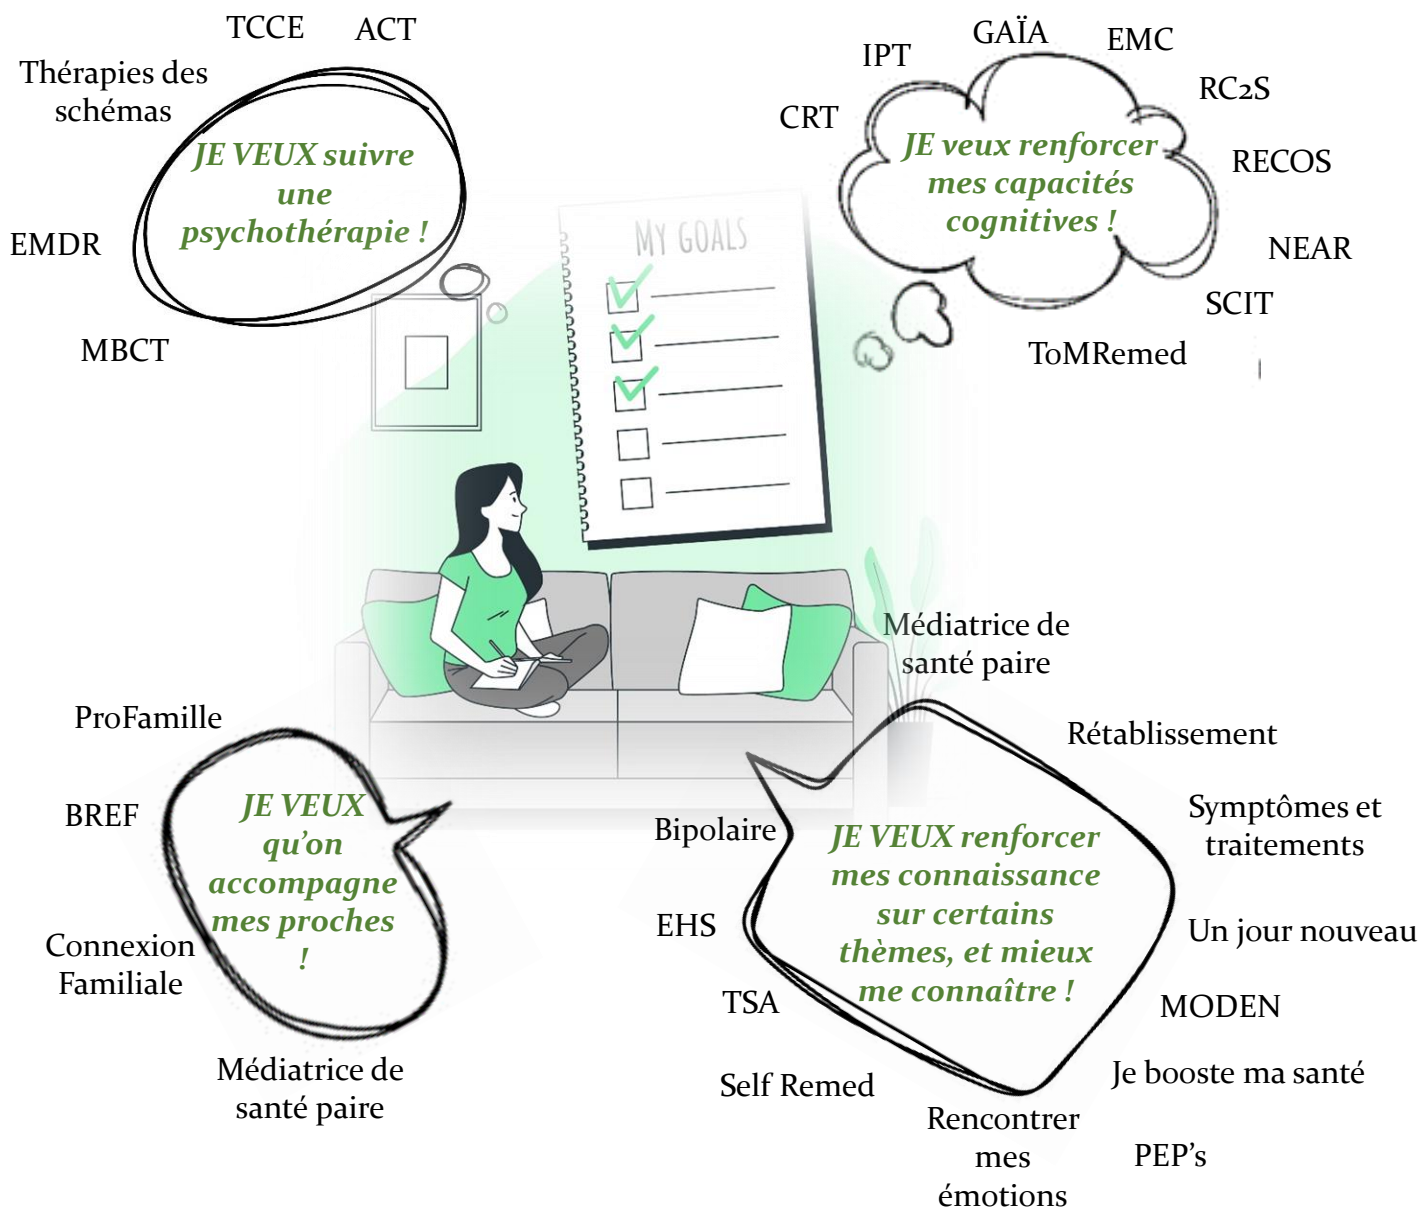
TCCE ACT

Thérapies des schémas

JE VEUX suivre une psychothérapie !

EMDR

MBCT

IPT GAÏA EMC

RC2S

CRT

JE veux renforcer mes capacités cognitives !

RECOS

NEAR

SCIT

ToMRemed

MY GOALS

Médiatrice de santé paire

Rétablissement

Symptômes et traitements

Un jour nouveau

MODEN

Je booste ma santé

PEP's

Rencontrer mes émotions

Self Remed

TSA

EHS

Bipolaire

JE VEUX renforcer mes connaissance sur certains thèmes, et mieux me connaître !

ProFamille

BREF

JE VEUX qu'on accompagne mes proches !

Connexion Familiale

Médiatrice de santé paire